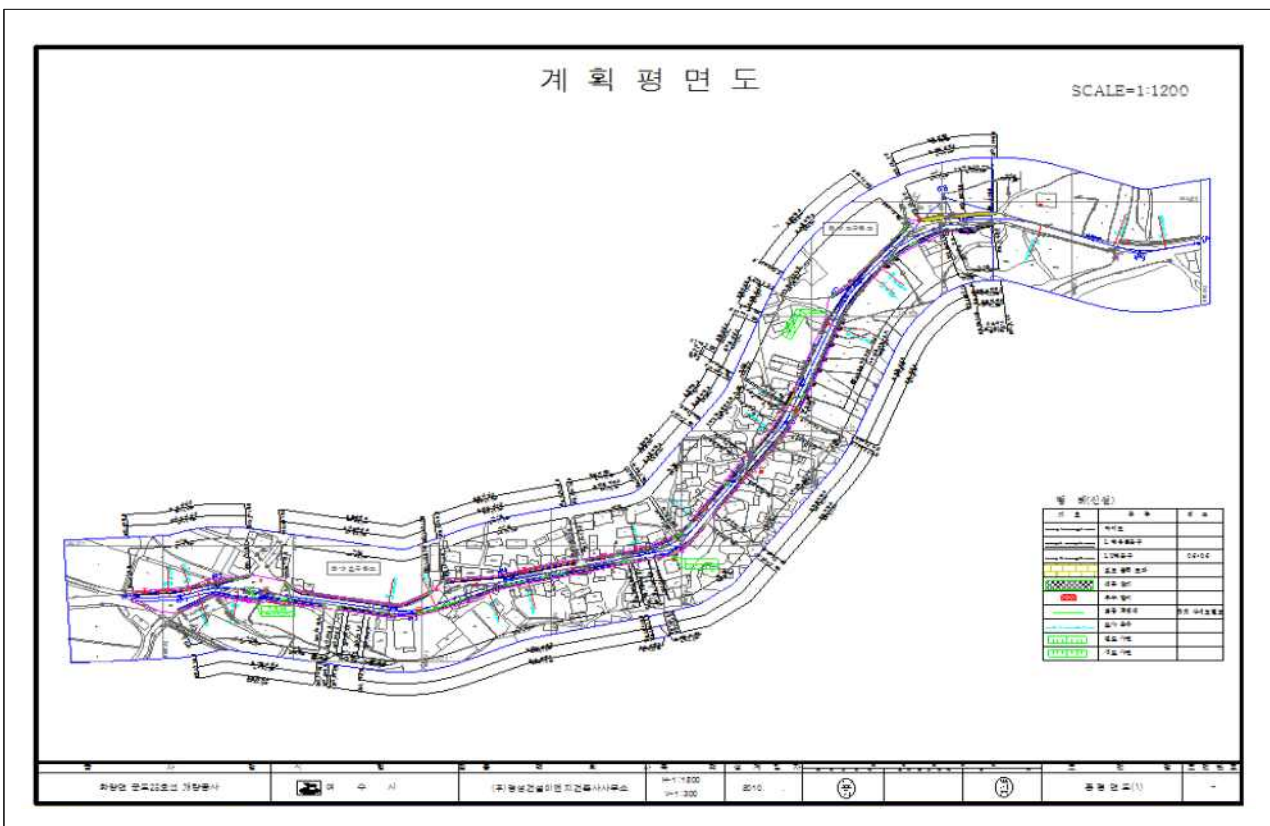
계 획 평 면 도

SCALE=1:1200

범 례(신설)

| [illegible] | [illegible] | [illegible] |
|---|---|---|
| | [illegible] | |
| | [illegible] | |
| | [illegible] | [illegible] |
| | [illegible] | |
| | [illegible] | |
| | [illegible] | |
| | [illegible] | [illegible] |
| | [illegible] | |
| | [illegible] | |
| | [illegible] | |

| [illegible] | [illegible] | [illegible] | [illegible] | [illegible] | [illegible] | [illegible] | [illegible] |
|---|---|---|---|---|---|---|---|
| 화양면 군도23호선 개량공사 | 여 수 시 | (주)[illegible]건설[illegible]지건축사사무소 | H=1:1200 V=1:300 | 2010. | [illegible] | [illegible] | 종 평 면 도(1) |